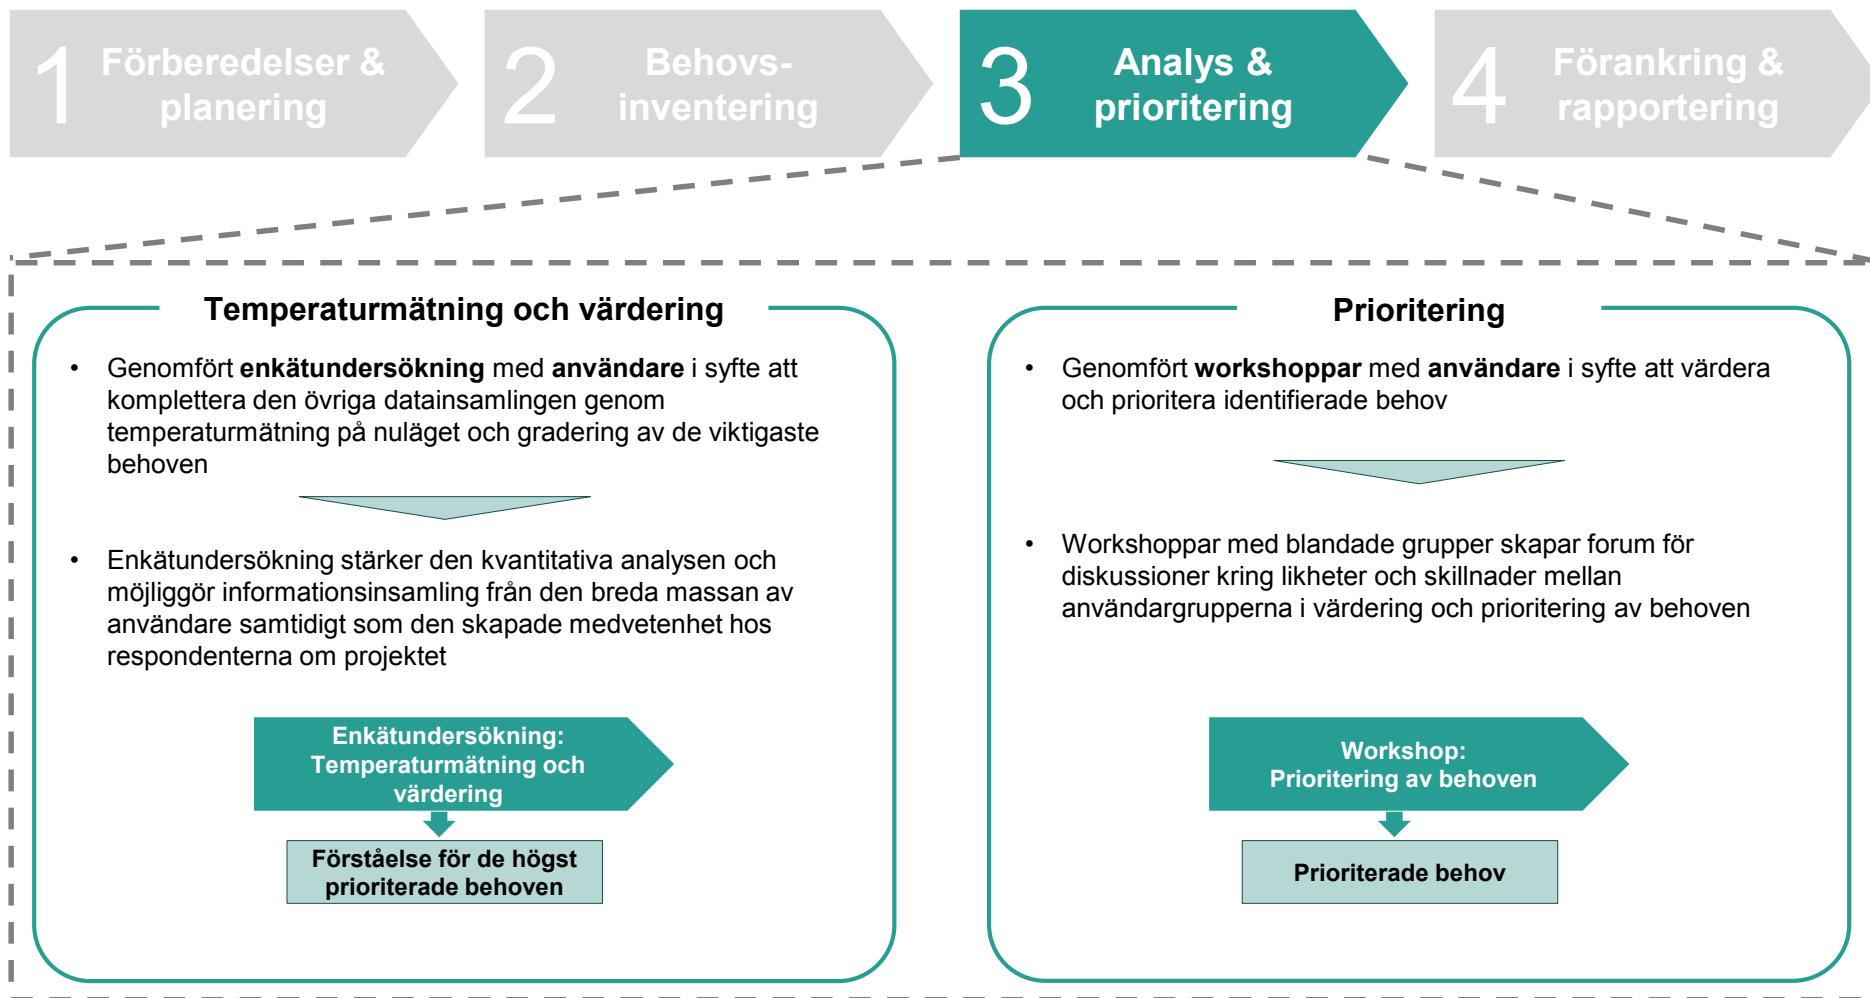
1 Förberedelser & planering

2 Behovs-inventering

3 Analys & prioritering

4 Förankring & rapportering

Temperaturmätning och värdering

• Genomfört **enkätundersökning** med **användare** i syfte att komplettera den övriga datainsamlingen genom temperaturmätning på nuläget och gradering av de viktigaste behoven

• Enkätundersökning stärker den kvantitativa analysen och möjliggör informationsinsamling från den breda massan av användare samtidigt som den skapade medvetenhet hos respondenterna om projektet

Enkätundersökning: Temperaturmätning och värdering

Förståelse för de högst prioriterade behoven

Prioritering

• Genomfört **workshoppar** med **användare** i syfte att värdera och prioritera identifierade behov

• Workshoppar med blandade grupper skapar forum för diskussioner kring likheter och skillnader mellan användargrupperna i värdering och prioritering av behoven

Workshop: Prioritering av behoven

Prioriterade behov